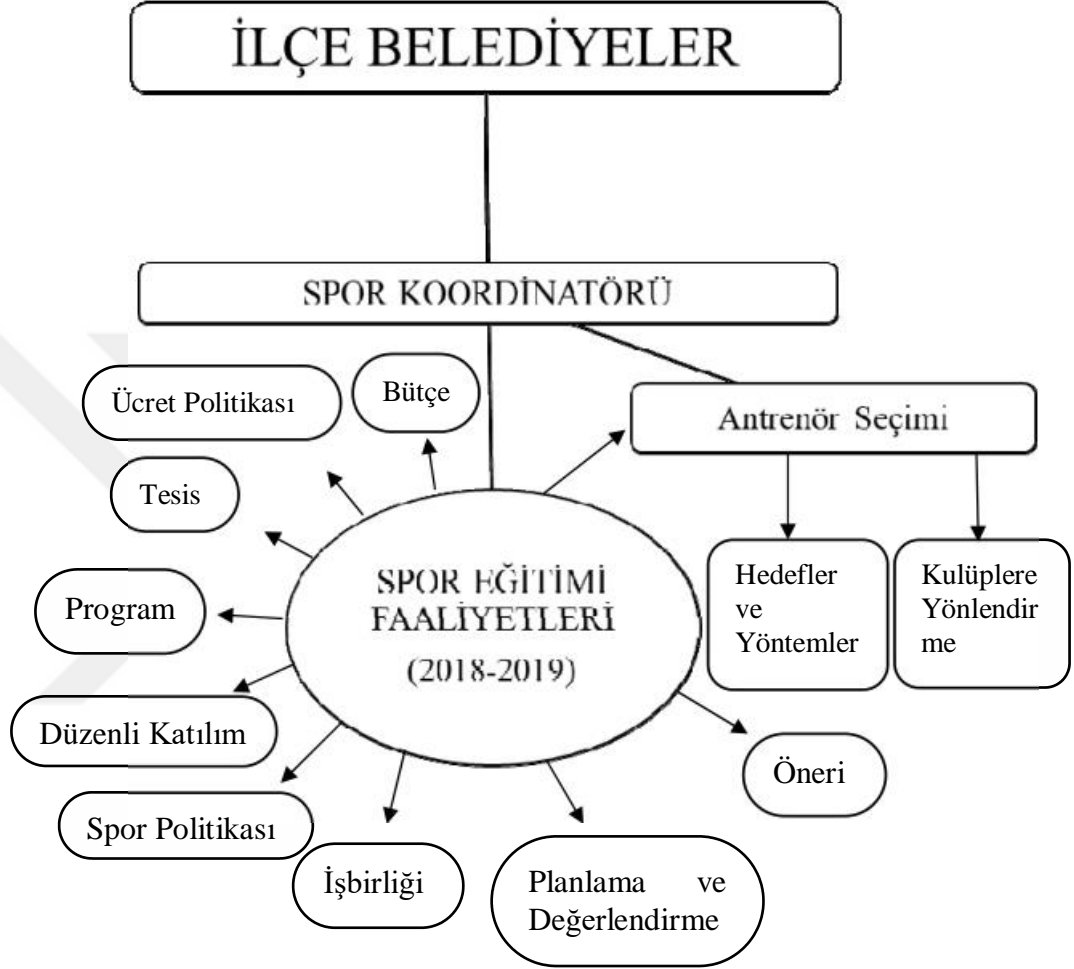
İLÇE BELEDİYELER

SPOR KOORDİNATÖRÜ

Ücret Politikası

Bütçe

Antrenör Seçimi

Tesis

Hedefler ve Yöntemler

Kulüplere Yönlendirme

Program

SPOR EĞİTİMİ FAALİYETLERİ (2018-2019)

Düzenli Katılım

Öneri

Spor Politikası

İşbirliği

Planlama ve Değerlendirme